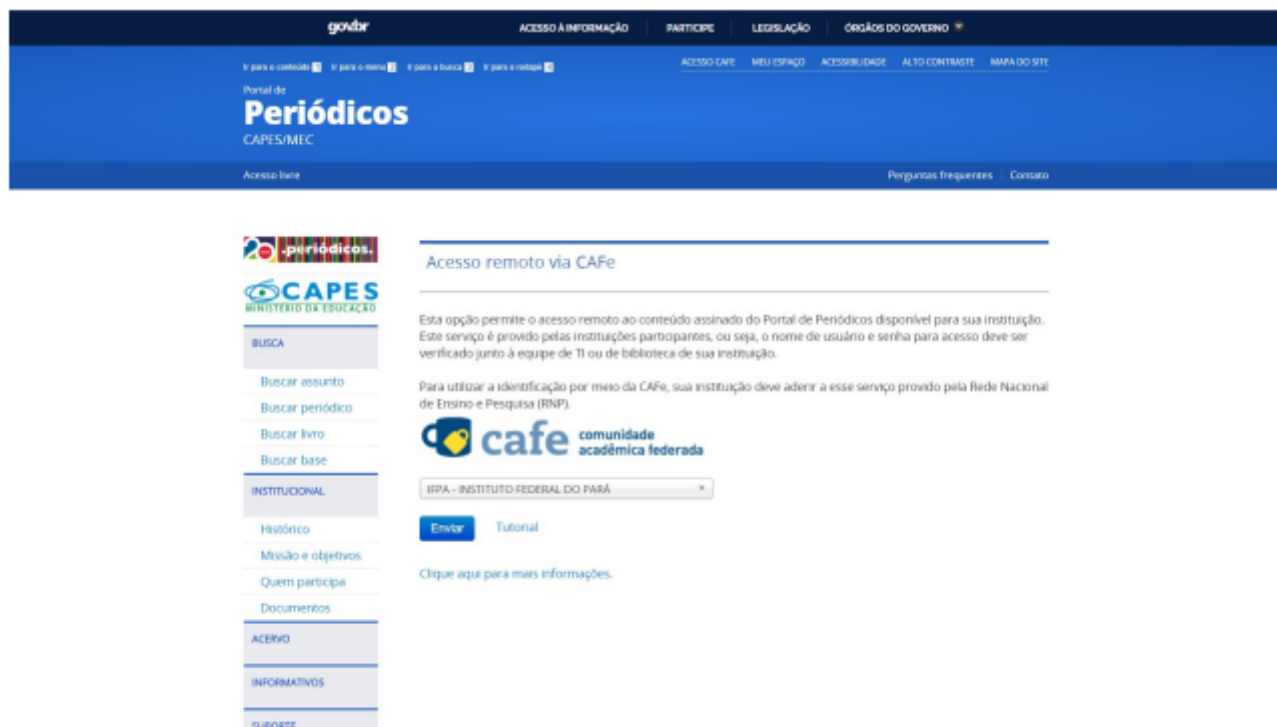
gov.br ACESSO À INFORMAÇÃO PARTICIPE LEGISLAÇÃO ÓRGÃOS DO GOVERNO

Ir para o conteúdo 1 Ir para o menu 2 Ir para a busca 3 Ir para o rodapé 4

ACESSO CAFE MEU ESPAÇO ACESSIBILIDADE ALTO CONTRASTE MAPA DO SITE

Portal de
Periódicos
CAPES/MEC

Acesso livre

Perguntas frequentes Contato

20 .periódicos.

CAPES
MINISTÉRIO DA EDUCAÇÃO

BUSCA

Buscar assunto

Buscar periódico

Buscar livro

Buscar base

INSTITUCIONAL

Histórico

Missão e objetivos

Quem participa

Documentos

ACERVO

INFORMATIVOS

SUPORTE

Acesso remoto via CAFe

Esta opção permite o acesso remoto ao conteúdo assinado do Portal de Periódicos disponível para sua instituição. Este serviço é provido pelas instituições participantes, ou seja, o nome de usuário e senha para acesso deve ser verificado junto à equipe de TI ou de biblioteca de sua instituição.

Para utilizar a identificação por meio da CAFe, sua instituição deve aderir a esse serviço provido pela Rede Nacional de Ensino e Pesquisa (RNP).

cafe comunidade acadêmica federada

IFPA - INSTITUTO FEDERAL DO PARÁ

Enviar Tutorial

Clique aqui para mais informações.